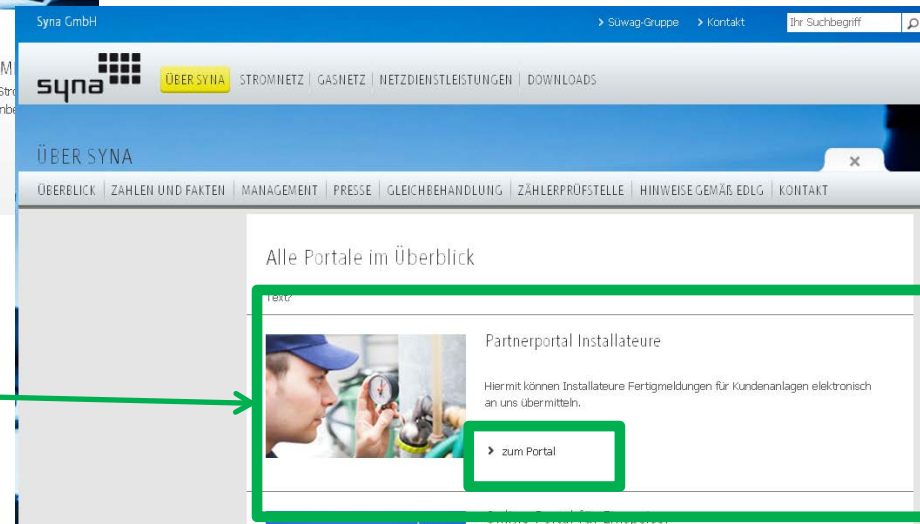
M
Stro
mbe

Syna GmbH
Süwag-Gruppe
Kontakt
Ihr Suchbegriff

syna
ÜBER SYNA | STROMNETZ | GASNETZ | NETZDIENSTLEISTUNGEN | DOWNLOADS

ÜBER SYNA
×

ÜBERBLICK | ZAHLEN UND FAKTEN | MANAGEMENT | PRESSE | GLEICHBEHANDLUNG | ZÄHLERPRÜFSTELLE | HINWEISE GEMÄß EDLG | KONTAKT

Alle Portale im Überblick

Text?

Partnerportal Installateure

Hiermit können Installateure Fertigmeldungen für Kundenanlagen elektronisch an uns übermitteln.

zum Portal

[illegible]